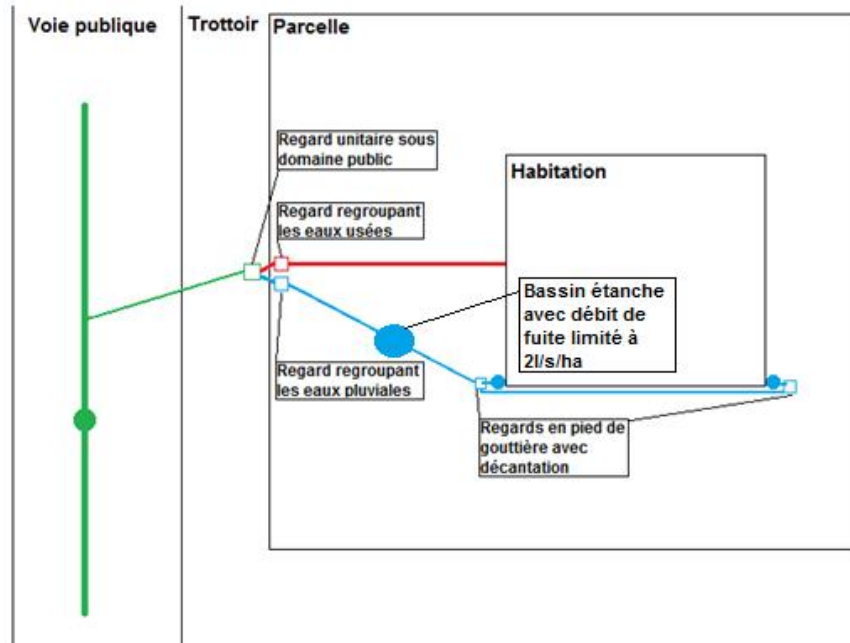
Voie publique

Trottoir

Parcelle

Regard unitaire sous domaine public

Habitation

Regard regroupant les eaux usées

Bassin étanche avec débit de fuite limité à 2l/s/ha

Regard regroupant les eaux pluviales

Regards en pied de gouttière avec décantation